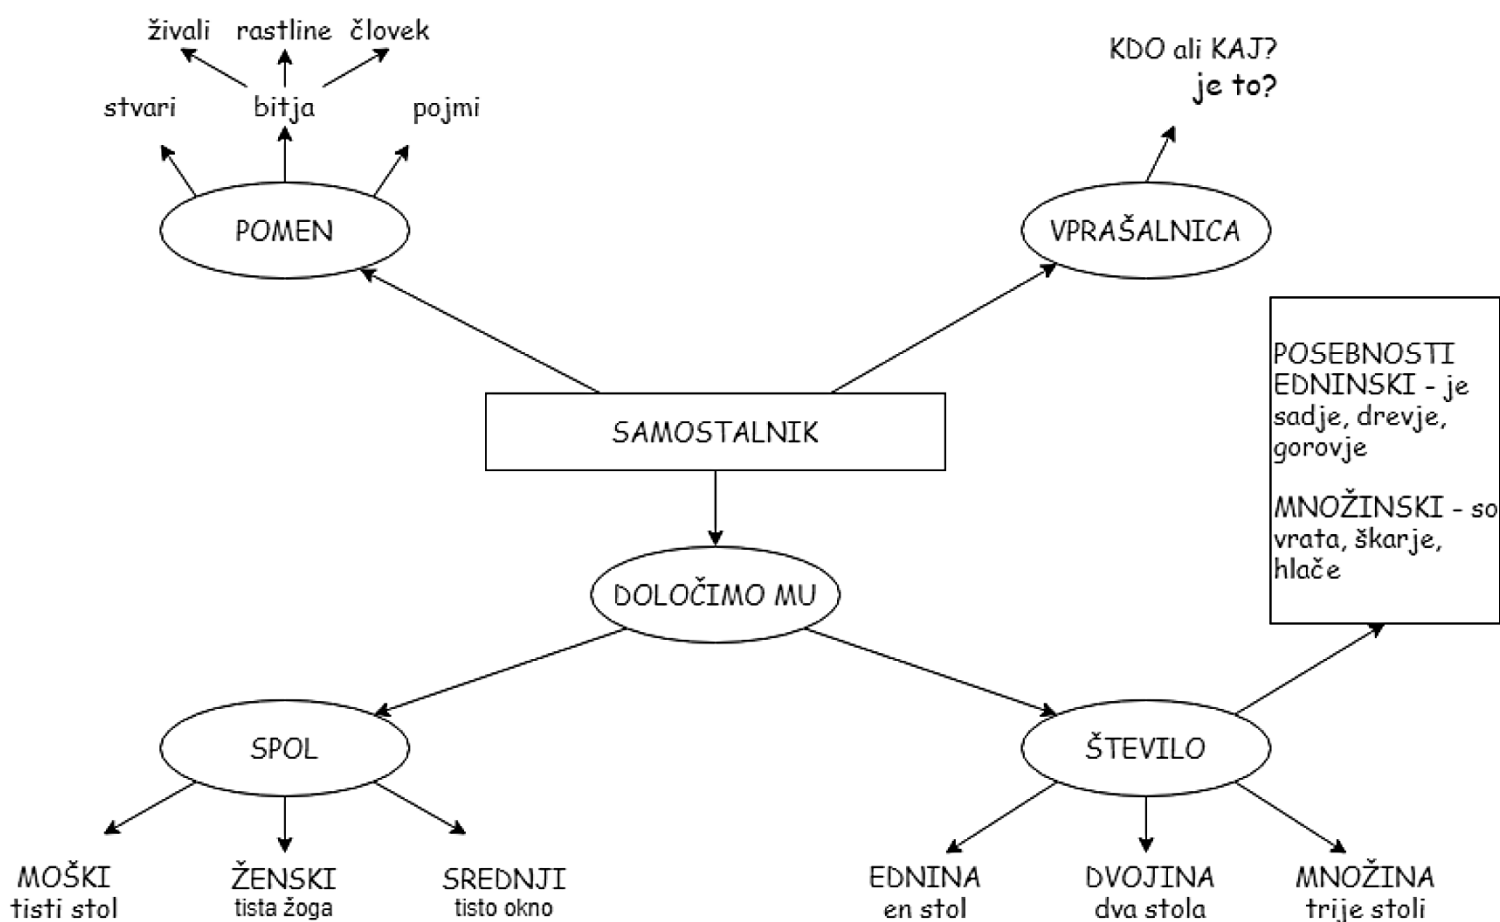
živali rastline človek

stvari bitja pojmi

POMEN

KDO ali KAJ?
je to?

VPRAŠALNICA

SAMOSTALNIK

POSEBNOSTI
EDNINSKI - je
sadje, drevje,
gorovje

MNOŽINSKI - so
vrata, škarje,
hlače

DOLOČIMO MU

SPOL

ŠTEVILO

MOŠKI
tisti stol

ŽENSKI
tista žoga

SREDNJI
tisto okno

EDNINA
en stol

DVOJINA
dva stola

MNOŽINA
trije stoli